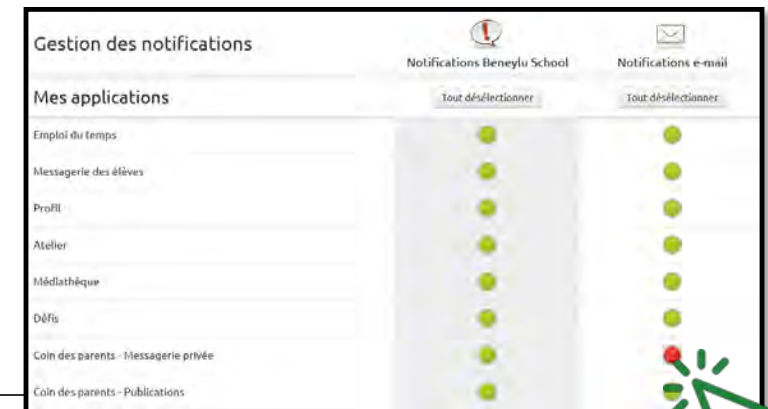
Gestion des notifications

Notifications Beneylu School

Notifications e-mail

Mes applications

Tout désélectionner

Tout désélectionner

| | | |
|---|---|---|
| Emploi du temps | | |
| Messagerie des élèves | | |
| Profil | | |
| Atelier | | |
| Médiathèque | | |
| Défis | | |
| Coin des parents - Messagerie privée | | |
| Coin des parents - Publications | | |